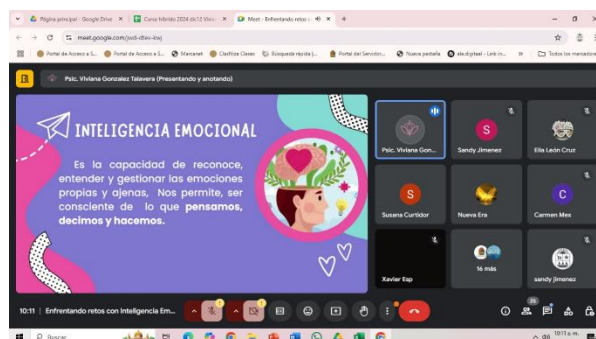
Página principal - Google Drive × Curso híbrido 2024 de12 Visio × Meet - Enfrentando retos c ×

meet.google.com/ost-dbv-kwj

Portal de Acceso a S... Portal de Acceso a S... Marcanet Clasifica Clases Búsqueda rápida |... Portal del Servidor... Nueva pestaña ale.digital - Link in... Todos los marcadores

Psic. Viviana Gonzalez Talavera (Presentando y anotando)

INTELIGENCIA EMOCIONAL

Es la capacidad de reconoce, entender y gestionar las emociones propias y ajenas, Nos permite, ser consciente de lo que **pensamos, decimos y hacemos.**

Psic. Viviana Gon...

S Sandy Jimenez

Elia León Cruz

S Susana Curtidor

Nueva Era

C Carmen Mex

Xavier Esp

16 más

sandy Jimenez

10:11 | Enfrentando retos con Inteligencia Em...

Buscar

10:11 a. m.